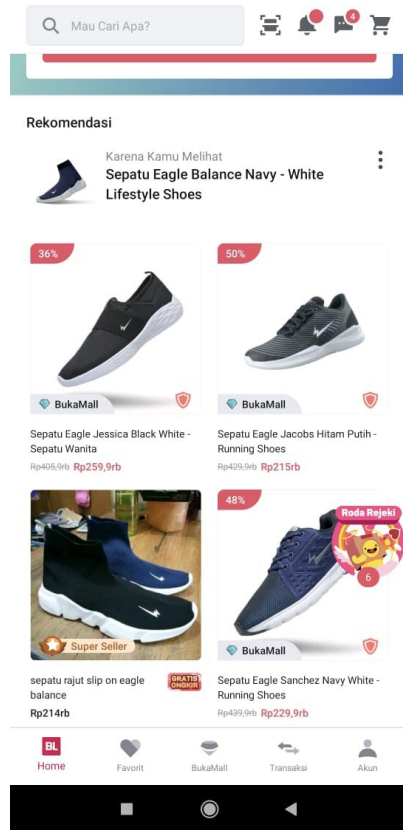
Mau Cari Apa?

4

Rekomendasi

Karena Kamu Melihat
Sepatu Eagle Balance Navy - White Lifestyle Shoes

36%
BukaMall
Sepatu Eagle Jessica Black White - Sepatu Wanita
Rp405,9rb Rp259,9rb

50%
BukaMall
Sepatu Eagle Jacobs Hitam Putih - Running Shoes
Rp429,9rb Rp215rb

Super Seller
sepatu rajut slip on eagle balance
GRATIS ONGKIR
Rp214rb

48%
Roda Rejeki
6
BukaMall
Sepatu Eagle Sanchez Navy White - Running Shoes
Rp439,9rb Rp229,9rb

BL
Home
Favorit
BukaMall
Transaksi
Akun